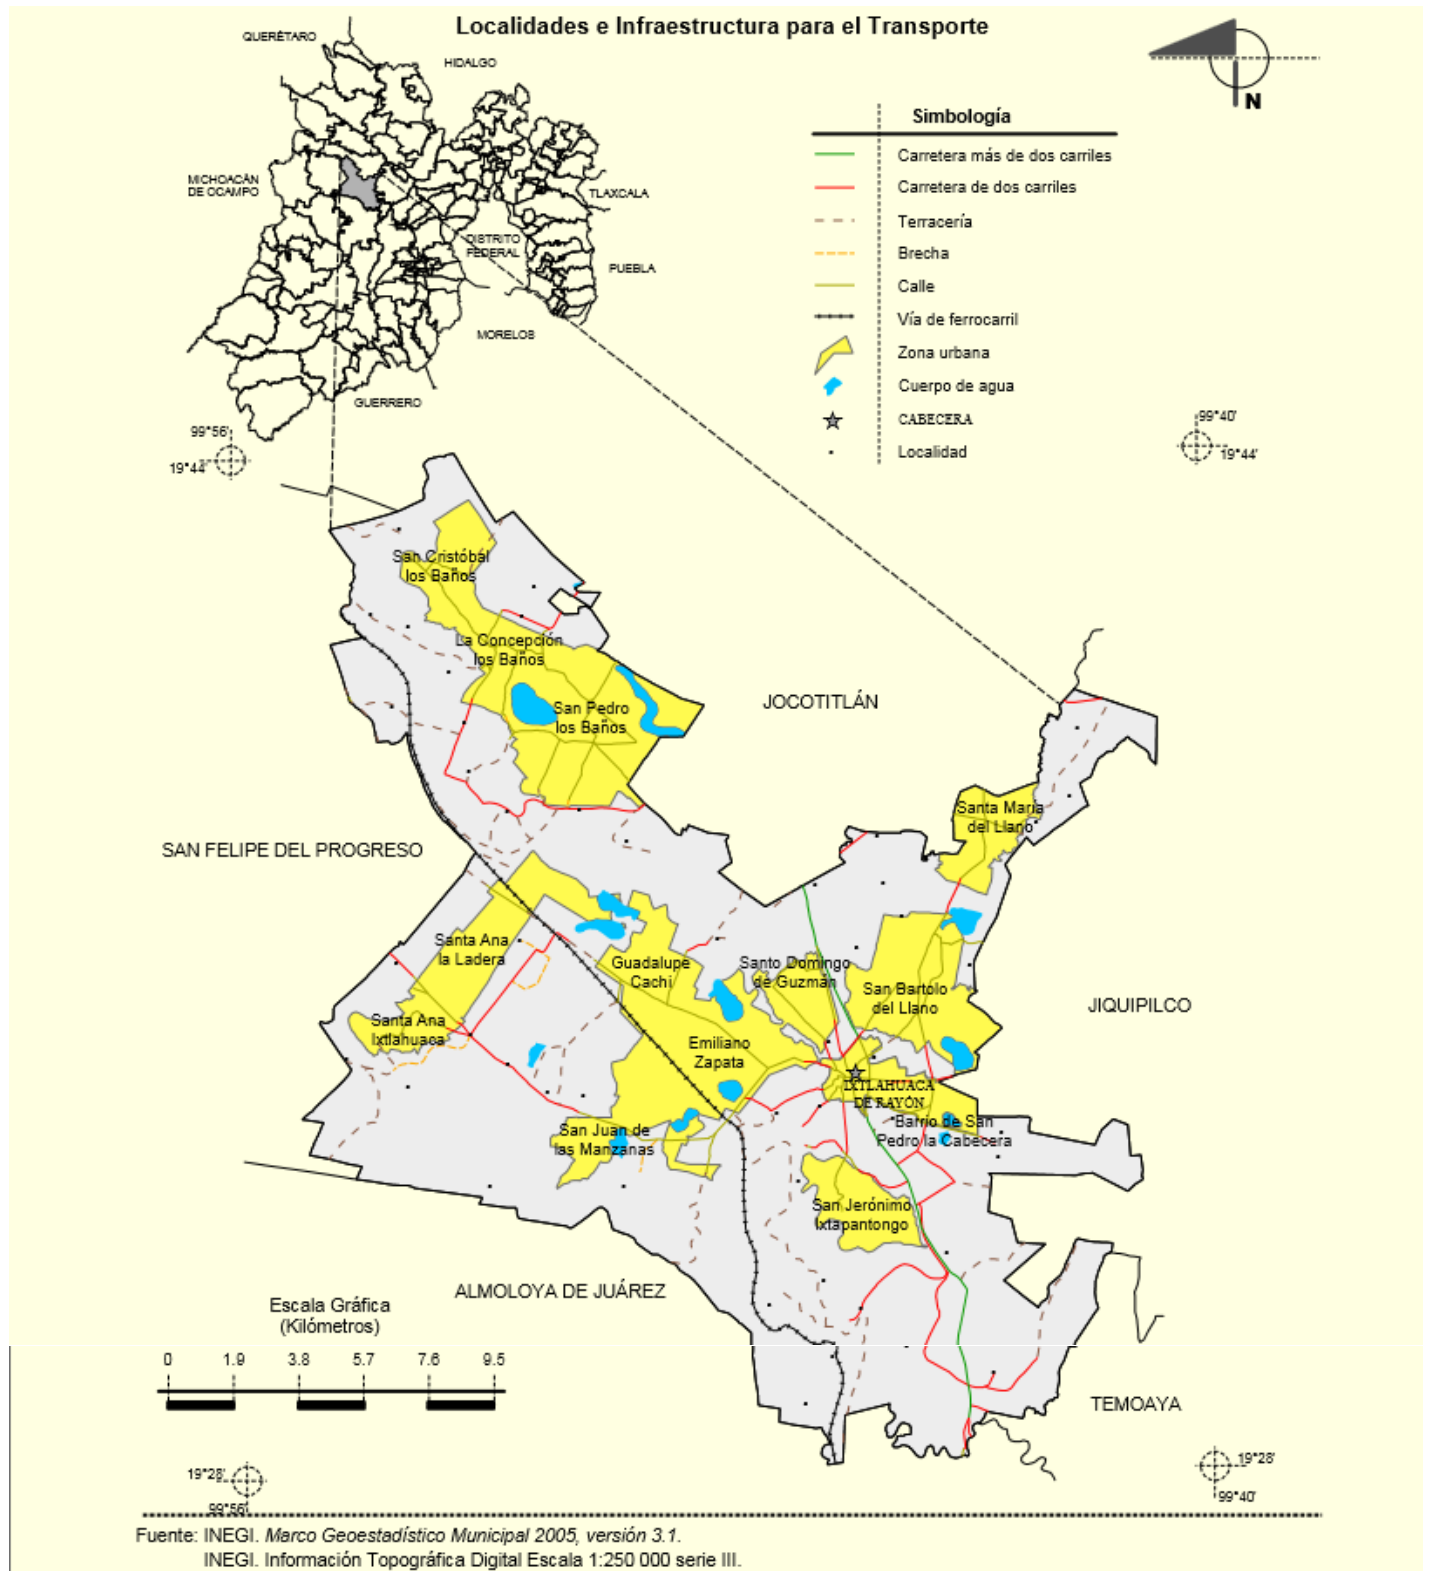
Localidades e Infraestructura para el Transporte

N

QUERÉTARO
HIDALGO
MICHOACÁN DE OCAMPO
TLAXCALA
DISTRITO FEDERAL
PUEBLA
MORELOS
GUERRERO

Simbología

| | |
|---|---|
| | Carretera más de dos carriles |
| | Carretera de dos carriles |
| | Terracería |
| | Brecha |
| | Calle |
| | Vía de ferrocarril |
| | Zona urbana |
| | Cuerpo de agua |
| | CABECERA |
| | Localidad |

99°56'
19°44'
99°40'
19°44'

San Cristóbal los Baños
La Concepción los Baños
San Pedro los Baños
JOCOTITLÁN
Santa María del Llano
SAN FELIPE DEL PROGRESO
Santa Ana la Ladera
Guadalupe Cachi
Santo Domingo de Guzmán
San Bartolo del Llano
JIQUIPILCO
Santa Ana Ixtlahuaca
Emiliano Zapata
IXTLAHUACA DE RAYÓN
Barrio de San Pedro la Cabecera
San Juan de las Manzanas
San Jerónimo Ixtapantongo
ALMOLOYA DE JUÁREZ
TEMOAYA

Escala Gráfica (Kilómetros)
0 1.9 3.8 5.7 7.6 9.5

19°28'
99°56'
19°28'
99°40'

Fuente: INEGI. Marco Geoestadístico Municipal 2005, versión 3.1.
INEGI. Información Topográfica Digital Escala 1:250 000 serie III.